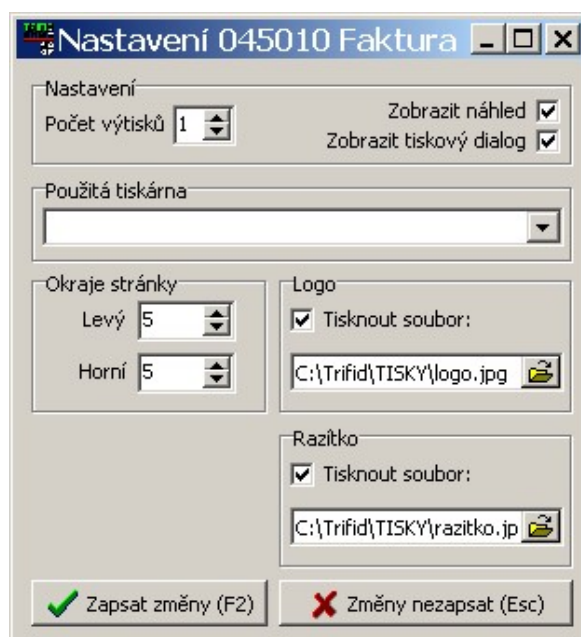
Nastavení 045010 Faktura

Nastavení
Počet výtisků 1
Zobrazit náhled
Zobrazit tiskový dialog

Použitá tiskárna

Okraje stránky
Levý 5
Horní 5

Logo
Tisknout soubor:
C:\Trifid\TISKY\logo.jpg

Razítko
Tisknout soubor:
C:\Trifid\TISKY\razitko.jp

Zapsat změny (F2)
Změny nezapsat (Esc)